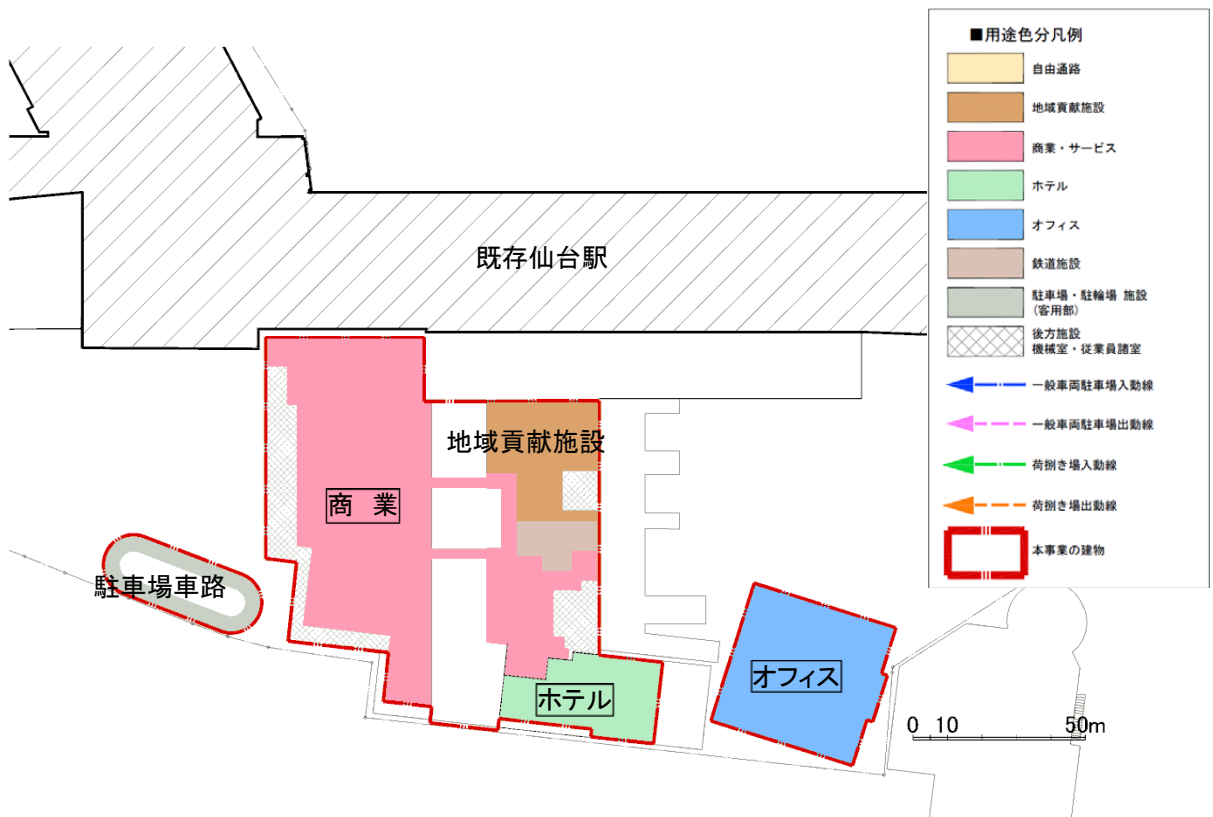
■用途色分凡例

自由通路

地域貢献施設

商業・サービス

ホテル

オフィス

鉄道施設

駐車場・駐輪場 施設 (客用部)

後方施設 機械室・従業員諸室

一般車両駐車場入動線

一般車両駐車場出動線

荷捌き場入動線

荷捌き場出動線

本事業の建物

既存仙台駅

地域貢献施設

商 業

駐車場車路

ホテル

オフィス

0 10 50m